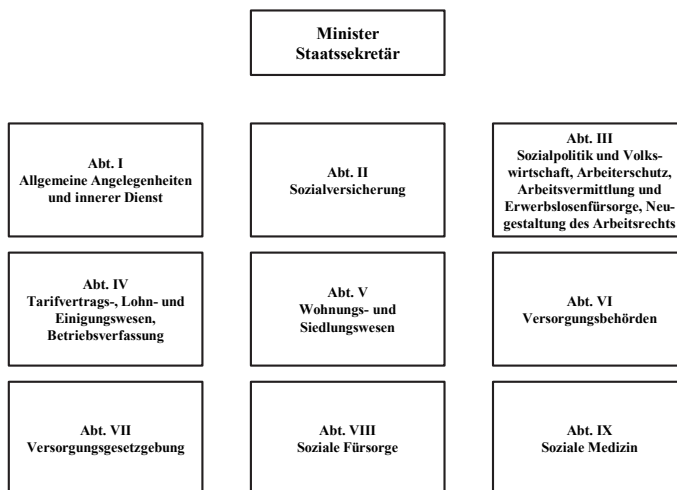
Minister
Staatssekretär

Abt. I
Allgemeine Angelegenheiten und innerer Dienst

Abt. II
Sozialversicherung

Abt. III
Sozialpolitik und Volkswirtschaft, Arbeiterschutz, Arbeitsvermittlung und Erwerbslosenfürsorge, Neugestaltung des Arbeitsrechts

Abt. IV
Tarifvertrags-, Lohn- und Einigungswesen, Betriebsverfassung

Abt. V
Wohnungs- und Siedlungswesen

Abt. VI
Versorgungsbehörden

Abt. VII
Versorgungsgesetzgebung

Abt. VIII
Soziale Fürsorge

Abt. IX
Soziale Medizin